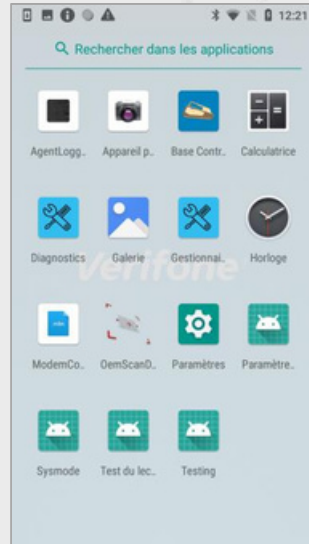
12:21

Rechercher dans les applications

AgentLogg.. Appareil p.. Base Contr.. Calculatrice

Diagnostics Galerie Gestionnai.. Horloge

Verifone

ModemCo.. OemScanD.. Paramètres Paramètre..

Sysmode Test du lec.. Testing